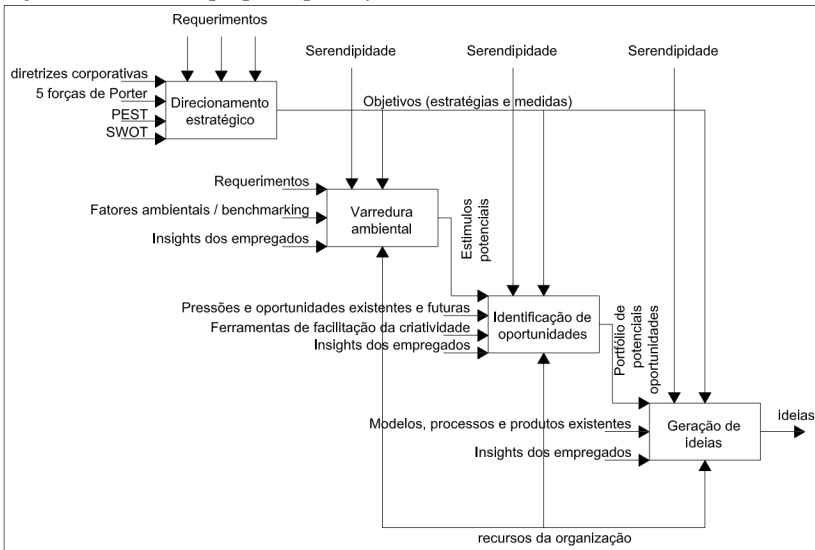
Requerimentos

Serendipidade

Serendipidade

Serendipidade

diretrizes corporativas

5 forças de Porter

PEST

SWOT

Direcionamento estratégico

Objetivos (estratégias e medidas)

Requerimentos

Fatores ambientais / benchmarking

Insights dos empregados

Varredura ambiental

Estímulos potenciais

Pressões e oportunidades existentes e futuras

Ferramentas de facilitação da criatividade

Insights dos empregados

Identificação de oportunidades

Portfólio de potenciais oportunidades

Modelos, processos e produtos existentes

Insights dos empregados

Geração de ideias

ideias

recursos da organização